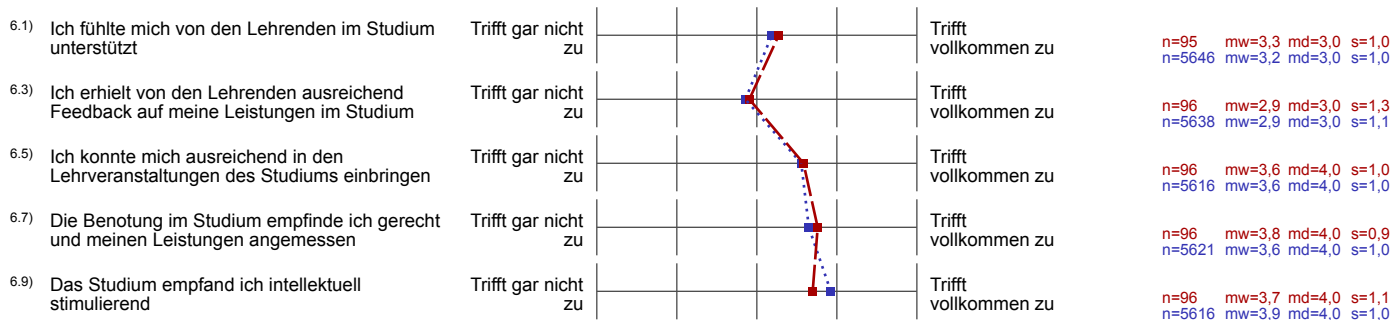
6.1) Ich fühlte mich von den Lehrenden im Studium unterstützt

Trifft gar nicht zu

Trifft vollkommen zu

n=95 mw=3,3 md=3,0 s=1,0
n=5646 mw=3,2 md=3,0 s=1,0

6.3) Ich erhielt von den Lehrenden ausreichend Feedback auf meine Leistungen im Studium

Trifft gar nicht zu

Trifft vollkommen zu

n=96 mw=2,9 md=3,0 s=1,3
n=5638 mw=2,9 md=3,0 s=1,1

6.5) Ich konnte mich ausreichend in den Lehrveranstaltungen des Studiums einbringen

Trifft gar nicht zu

Trifft vollkommen zu

n=96 mw=3,6 md=4,0 s=1,0
n=5616 mw=3,6 md=4,0 s=1,0

6.7) Die Benotung im Studium empfinde ich gerecht und meinen Leistungen angemessen

Trifft gar nicht zu

Trifft vollkommen zu

n=96 mw=3,8 md=4,0 s=0,9
n=5621 mw=3,6 md=4,0 s=1,0

6.9) Das Studium empfand ich intellektuell stimulierend

Trifft gar nicht zu

Trifft vollkommen zu

n=96 mw=3,7 md=4,0 s=1,1
n=5616 mw=3,9 md=4,0 s=1,0